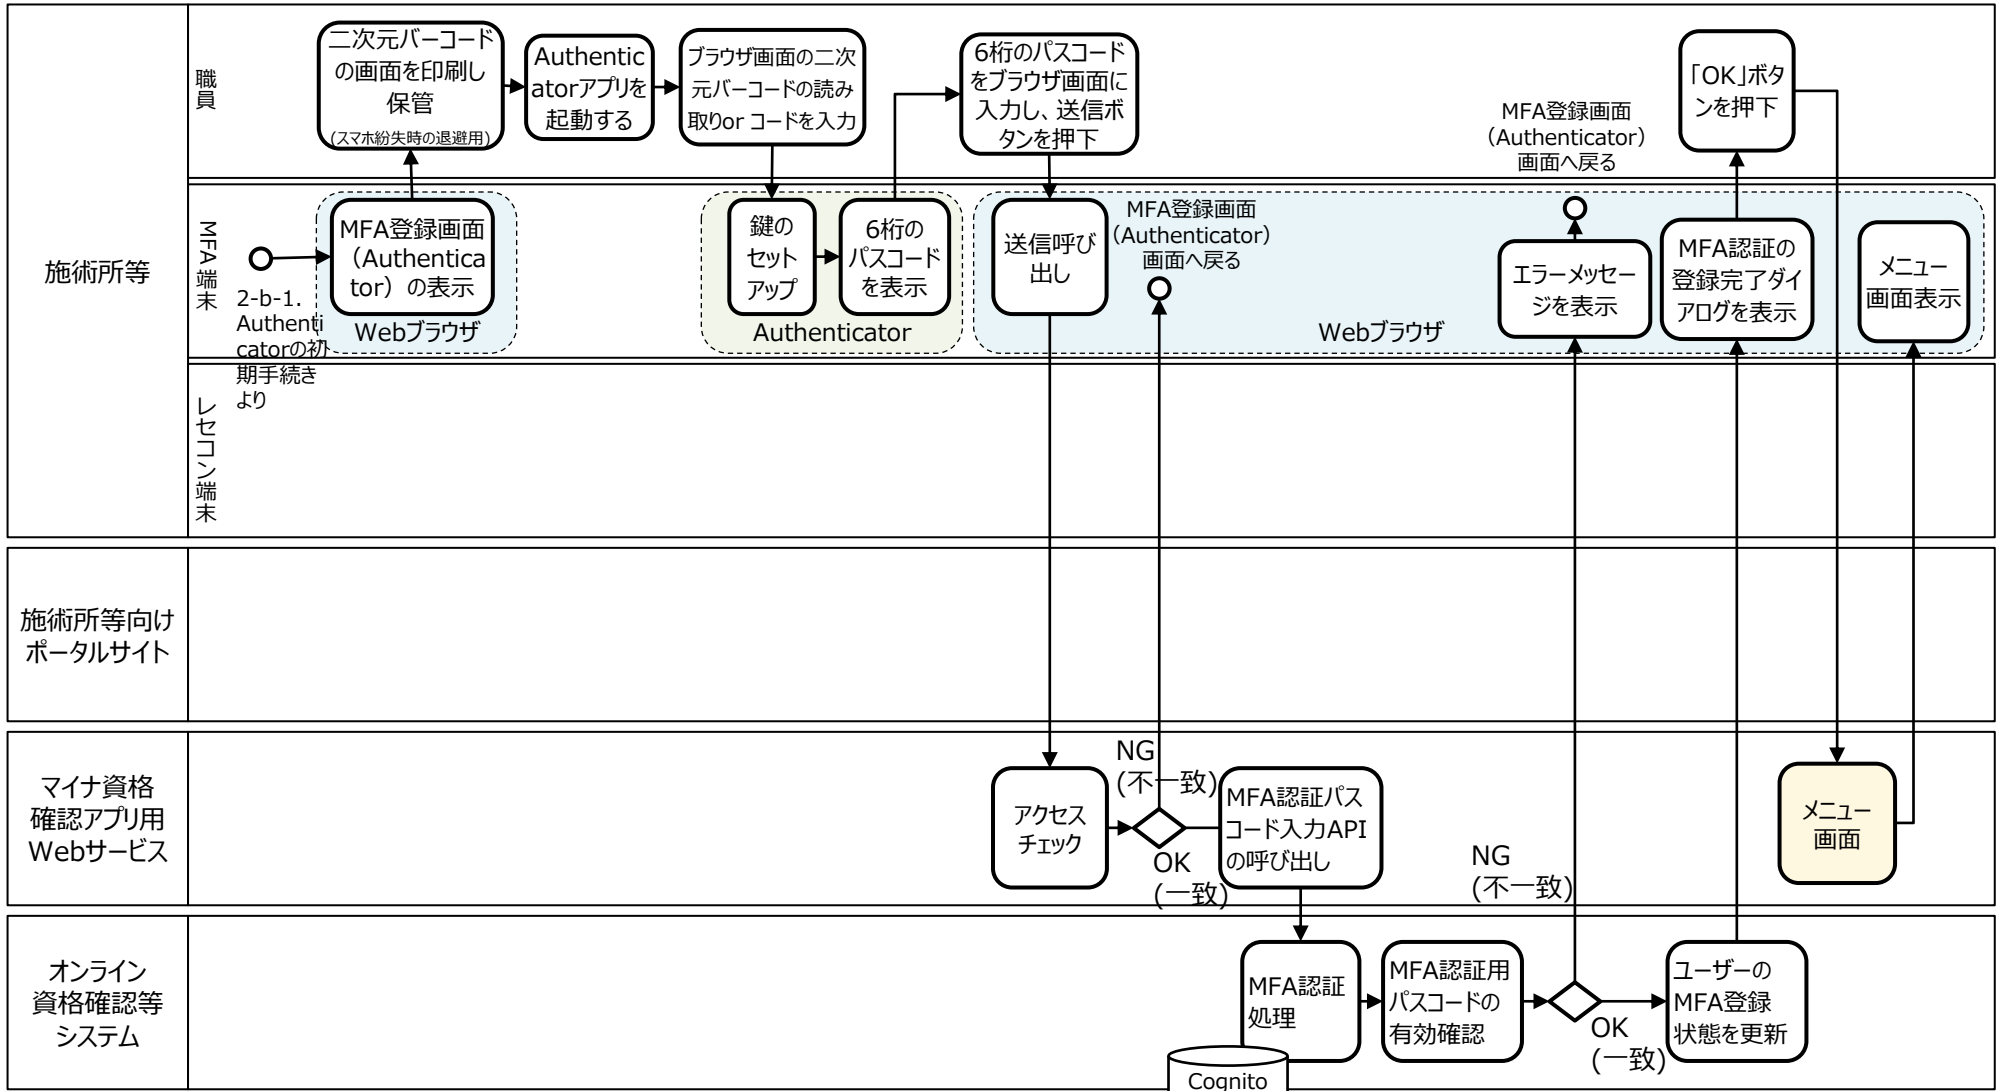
施術所等

職員

MFA端末

レセコン端末

二次元バーコードの画面を印刷し保管
(スマホ紛失時の退避用)

Authenticatorアプリを起動する

ブラウザ画面の二次元バーコードの読み取りor コードを入力

6桁のパスコードをブラウザ画面に入力し、送信ボタンを押下

MFA登録画面(Authenticator)画面へ戻る

「OK」ボタンを押下

MFA登録画面(Authenticator)の表示

2-b-1. Authenticatorの初期手続きより

Webブラウザ

鍵のセットアップ

6桁のパスコードを表示

Authenticator

送信呼び出し

MFA登録画面(Authenticator)画面へ戻る

エラーメッセージを表示

MFA認証の登録完了ダイアログを表示

メニュー画面表示

Webブラウザ

施術所等向けポータルサイト

マイナ資格確認アプリ用Webサービス

アクセスチェック

NG
(不一致)

OK
(一致)

MFA認証パスコード入力APIの呼び出し

メニュー画面

オンライン資格確認等システム

MFA認証処理

Cognito

MFA認証用パスコードの有効確認

NG
(不一致)

OK
(一致)

ユーザーのMFA登録状態を更新